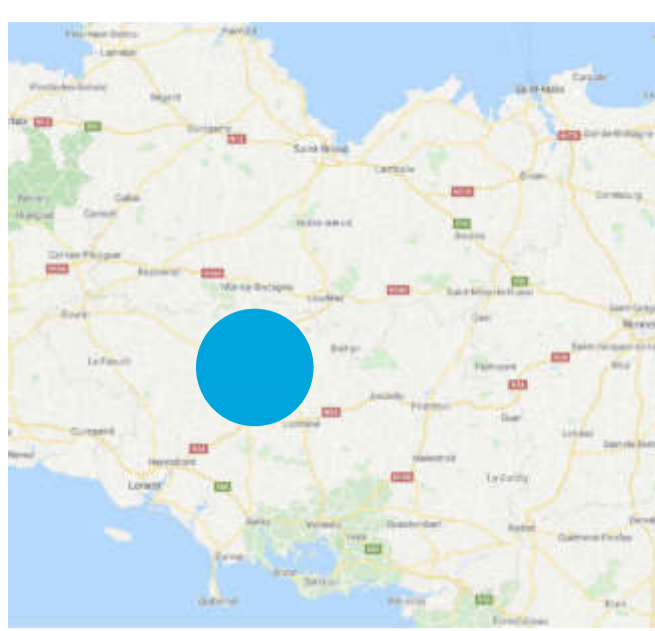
Saint-Brieuc
Lamballe
Saint-Malo
Dinan
Loudéac
Mûr-de-Bretagne
Pontivy
Josselin
Ploërmel
Lorient
Hennebont
Locminé
Vannes
Guingamp
Rostrenen
Carhaix-Plouguer
Le Faouët
Quimperlé
Redon
Rennes
Auray
Quiberon
Montfort
Saint-Méen-le-Grand
Broons
Baud
Malestroit
La Gacilly
Questembert
Guer
Bréal
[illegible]